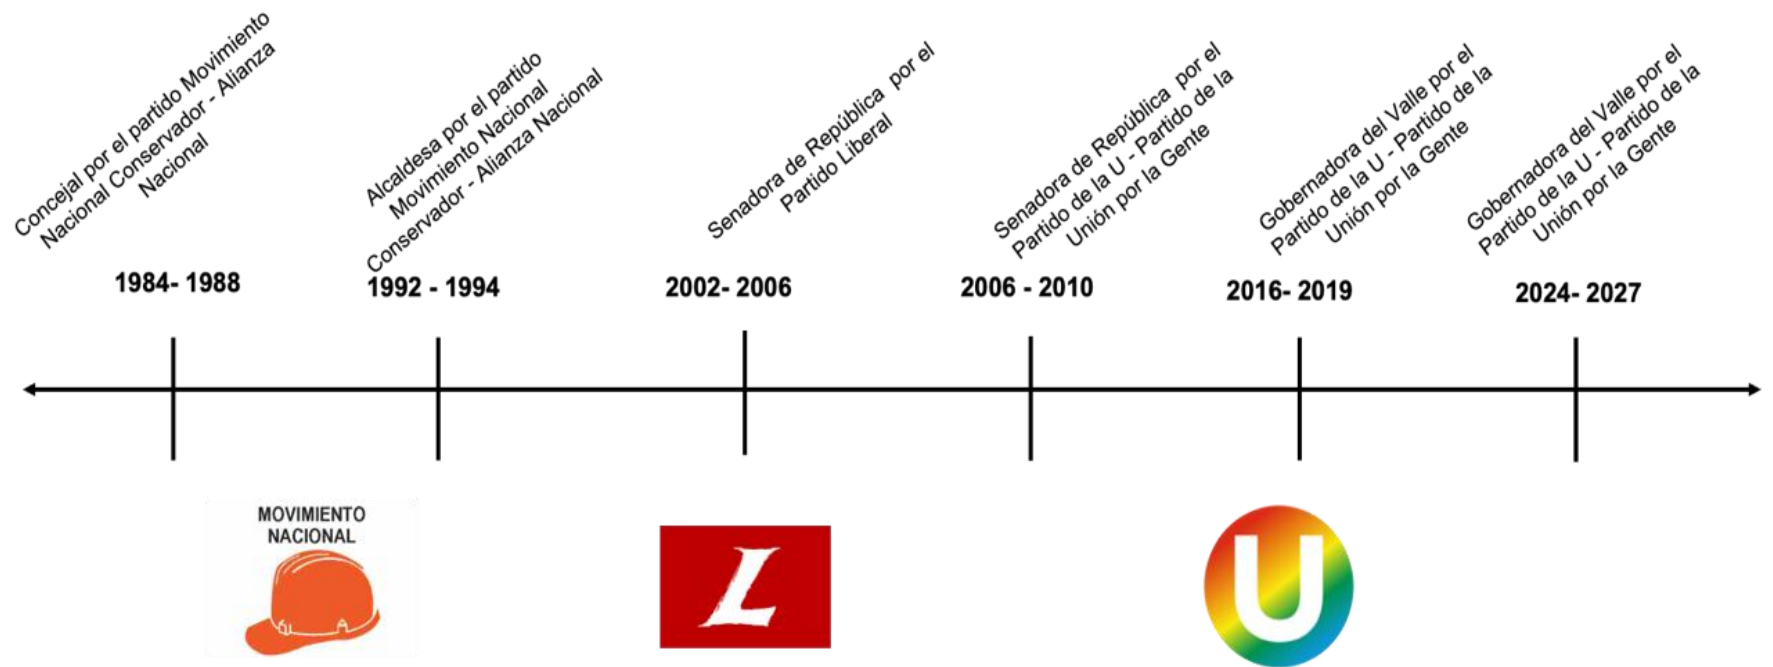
Concejal por el partido Movimiento Nacional Conservador - Alianza Nacional

1984- 1988

Alcaldesa por el partido Movimiento Nacional Conservador - Alianza Nacional

1992 - 1994

Senadora de República por el Partido Liberal

2002- 2006

Senadora de República por el Partido de la U - Partido de la Unión por la Gente

2006 - 2010

Gobernadora del Valle por el Partido de la U - Partido de la Unión por la Gente

2016- 2019

Gobernadora del Valle por el Partido de la U - Partido de la Unión por la Gente

2024- 2027

MOVIMIENTO NACIONAL

L

U